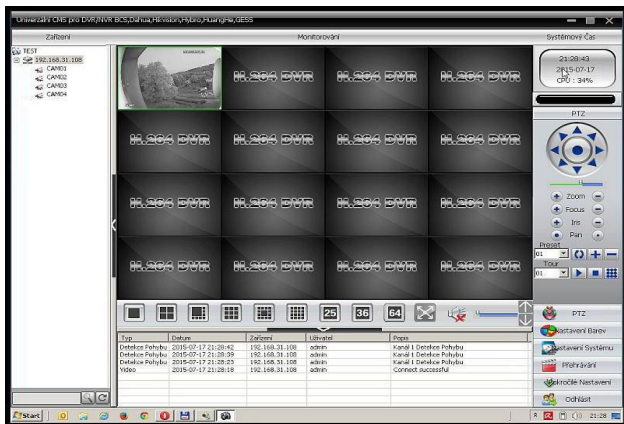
Univerzální CMS pro DVR/NVR BCS,Dahua,Hikvision,Hybro,HuangHe,GESS

Zařízení

Monitorování

Systémový Čas

TEST
192.168.31.108
CAM01
CAM02
CAM03
CAM04

H.264 DVR
H.264 DVR
H.264 DVR
H.264 DVR
H.264 DVR
H.264 DVR
H.264 DVR
H.264 DVR
H.264 DVR
H.264 DVR
H.264 DVR
H.264 DVR
H.264 DVR
H.264 DVR
H.264 DVR

21:28:43
2015-07-17
CPU : 34%

PTZ

Zoom
Focus
Iris
Pan

Preset
01
Tour
01

25
36
64

| Typ | Datum | Zařízení | Uživatel | Popis |
|---|---|---|---|---|
| Detekce Pohybu | 2015-07-17 21:28:42 | 192.168.31.108 | admin | Kanál 1 Detekce Pohybu |
| Detekce Pohybu | 2015-07-17 21:28:39 | 192.168.31.108 | admin | Kanál 1 Detekce Pohybu |
| Detekce Pohybu | 2015-07-17 21:28:23 | 192.168.31.108 | admin | Kanál 1 Detekce Pohybu |
| Video | 2015-07-17 21:28:18 | 192.168.31.108 | admin | Connect successful |

PTZ
Nastavení Barev
Nastavení Systému
Přehrávání
Pokročilé Nastavení
Odhlásit

Start
21:28